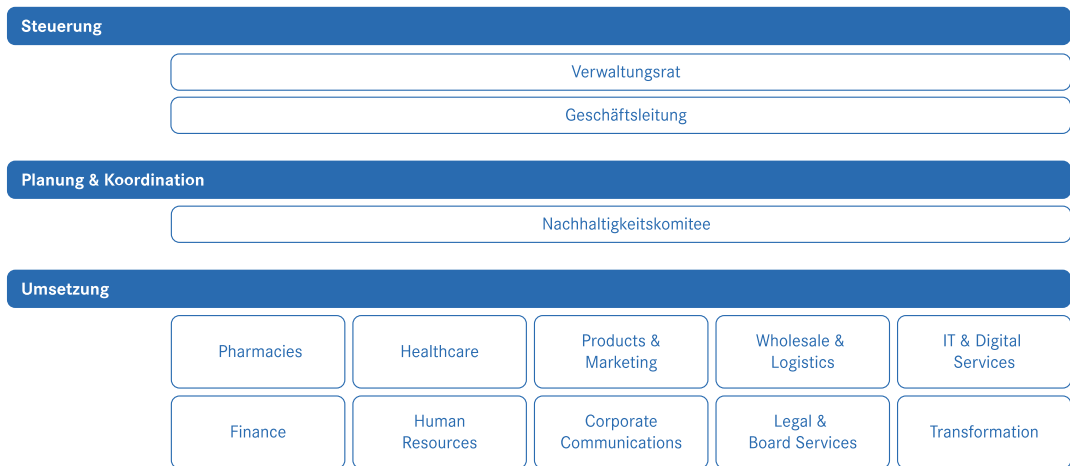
Steuerung

Verwaltungsrat

Geschäftsleitung

Planung & Koordination

Nachhaltigkeitskomitee

Umsetzung

| Pharmacies | Healthcare | Products & Marketing | Wholesale & Logistics | IT & Digital Services |
|---|---|---|---|---|
| Finance | Human Resources | Corporate Communications | Legal & Board Services | Transformation |